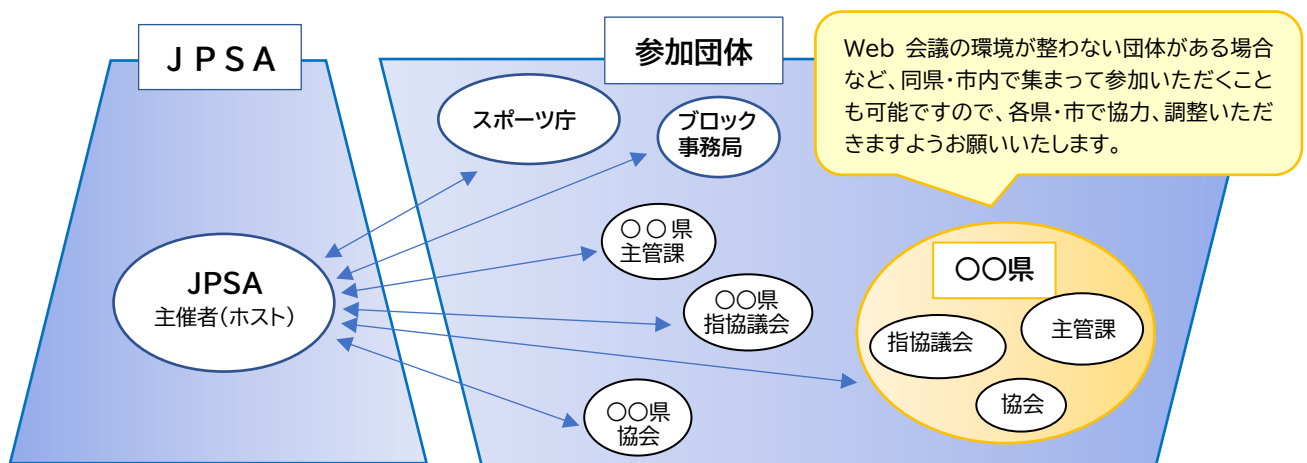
JPSA

参加団体

Web 会議の環境が整わない団体がある場合など、同県・市内で集まって参加いただくことも可能ですので、各県・市で協力、調整いただきますようお願いいたします。

スポーツ庁

ブロック事務局

JPSA
主催者（ホスト）

○○県
主管課

○○県
指協議会

○○県
協会

○○県

指協議会

主管課

協会